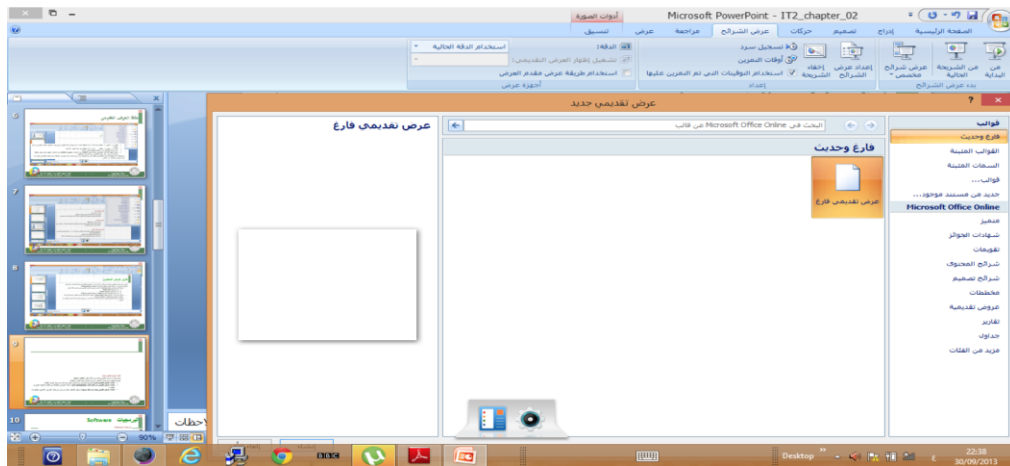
Microsoft PowerPoint - IT2_chapter_02
أدوات الصورة
الصفحة الرئيسية إدراج تصميم حركات عرض الشرائح مراجعة عرض تنسيق
من البداية من الشريحة الحالية عرض شرائح مخصص
بدء عرض الشرائح
إعداد عرض الشرائح إخفاء الشريحة
تسجيل سرد
أوقات التمرين
استخدام التوقيتات التي تم التمرين عليها
إعداد
الدقة: استخدام الدقة الحالية
تشغيل إظهار العرض التقديمي:
استخدام طريقة عرض مقدم العرض
أجهزة عرض
عرض تقديمي جديد
قوالب
فارغ وحديث
القوالب المثبتة
السمات المثبتة
قوالب...
جديد من مستند موجود...
Microsoft Office Online
متميز
شهادات الجوائز
تقويمات
شرائح المحتوى
شرائح تصميم
مخططات
عروض تقديمية
تقارير
جداول
مزيد من الفئات
البحث في Microsoft Office Online عن قالب
فارغ وحديث
عرض تقديمي فارغ
عرض تقديمي فارغ
Software
10
7
8
90%
Desktop
22:38
30/09/2013